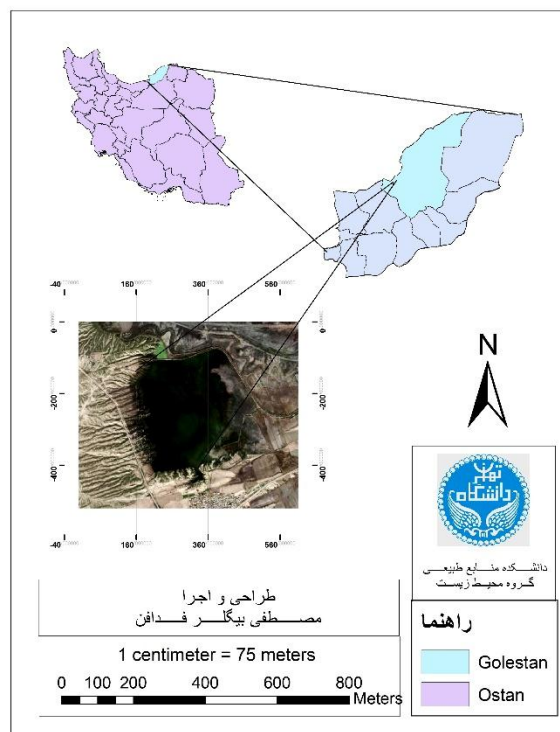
-40 160 360 560

0
-200
-400

0
-200
-400

-40 160 360 560

N

دانشکده منابع طبیعی
گروه محیط زیست

طراحی و اجرا
مصطفی بیگلر فدافن

1 centimeter = 75 meters

0 100 200 400 600 800
Meters

راهنما

Golestan

Ostan